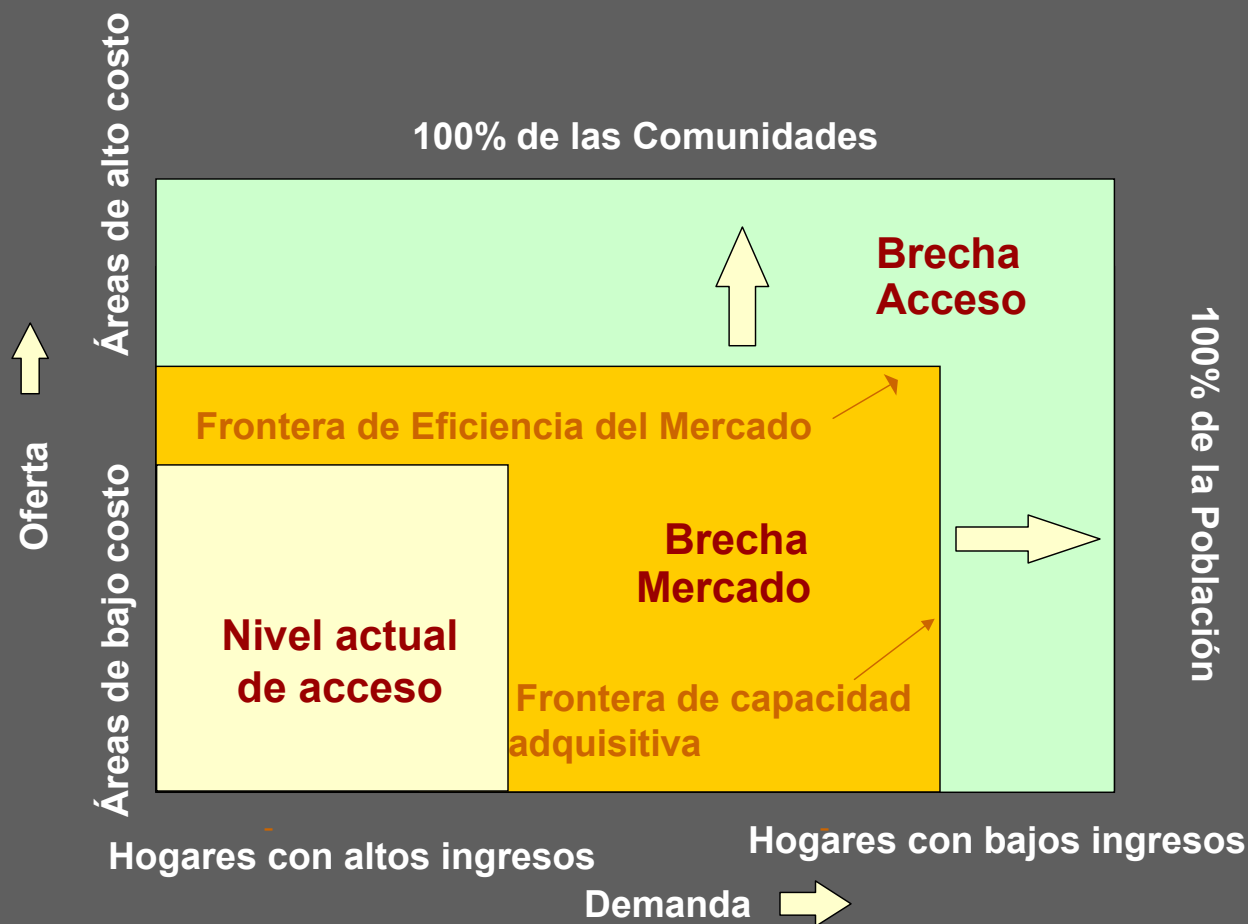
Áreas de alto costo

100% de las Comunidades

Brecha Acceso

Oferta

100% de la Población

Frontera de Eficiencia del Mercado

Áreas de bajo costo

Brecha Mercado

Nivel actual de acceso

Frontera de capacidad adquisitiva

Hogares con altos ingresos

Hogares con bajos ingresos

Demanda